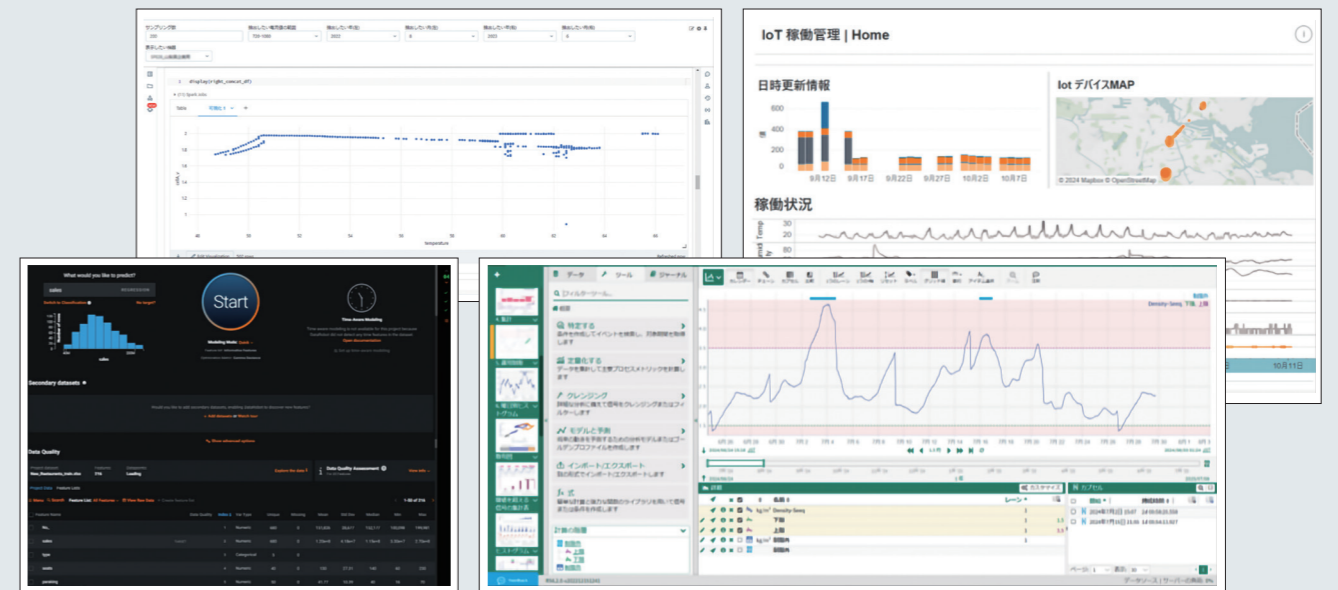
サンプリング数
表示したい期間

display(right_concat_df)

Table 可視化 1

temperature

What would you like to predict?

sales

Start

Time Aware Modeling

Secondary datasets

Data Quality

Data Quality Assessment

IoT 稼働管理 | Home

日時更新情報

600
400
200
0

9月12日 9月17日 9月22日 9月27日 10月2日 10月7日

Iot デバイスMAP

© 2024 Mapbox © OpenStreetMap

稼働状況

Temp
35
30
25
20

10月11日

データ ツール ジャーナル

フィルターツール...

特定する
条件を作成してイベントを検索し、回数期間を取得します

定量化する
データを要約して主要プロセスメトリックを計算します

クレンジング
時間分析に備えて信号をクレンジングまたはフィルターします

モデルと予測
将来の値を予測するための分析モデルまたはブールデンプロファイルを作成します

インポート/エクスポート
別の形式でインポートまたはエクスポートします

式
簡単な計算と強力な関数のライブラリを用いて信号または条件を作成します

計器の画面

詳細

カスタマイズ

名前

Density Seeq

下限

上限

制限外

カプセル

2024年7月12日
2024年7月15日

ページ 1 表示 30

データソース | サーバーの負荷 0%